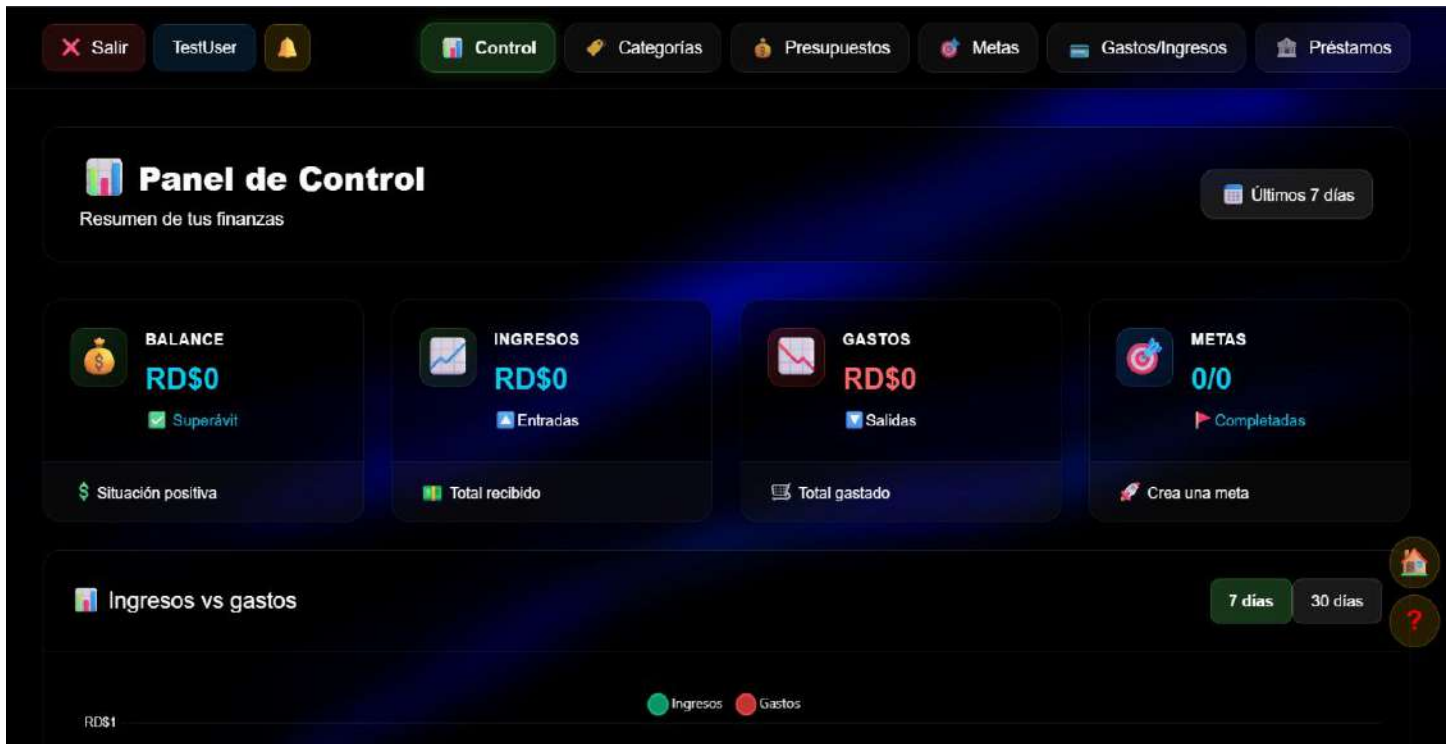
Salir TestUser

Control Categorías Presupuestos Metas Gastos/Ingresos Préstamos

Panel de Control
Resumen de tus finanzas

Últimos 7 días

BALANCE
RD$0
Superávit
Situación positiva

INGRESOS
RD$0
Entradas
Total recibido

GASTOS
RD$0
Salidas
Total gastado

METAS
0/0
Completadas
Crea una meta

Ingresos vs gastos

7 días 30 días

Ingresos Gastos

RD$1